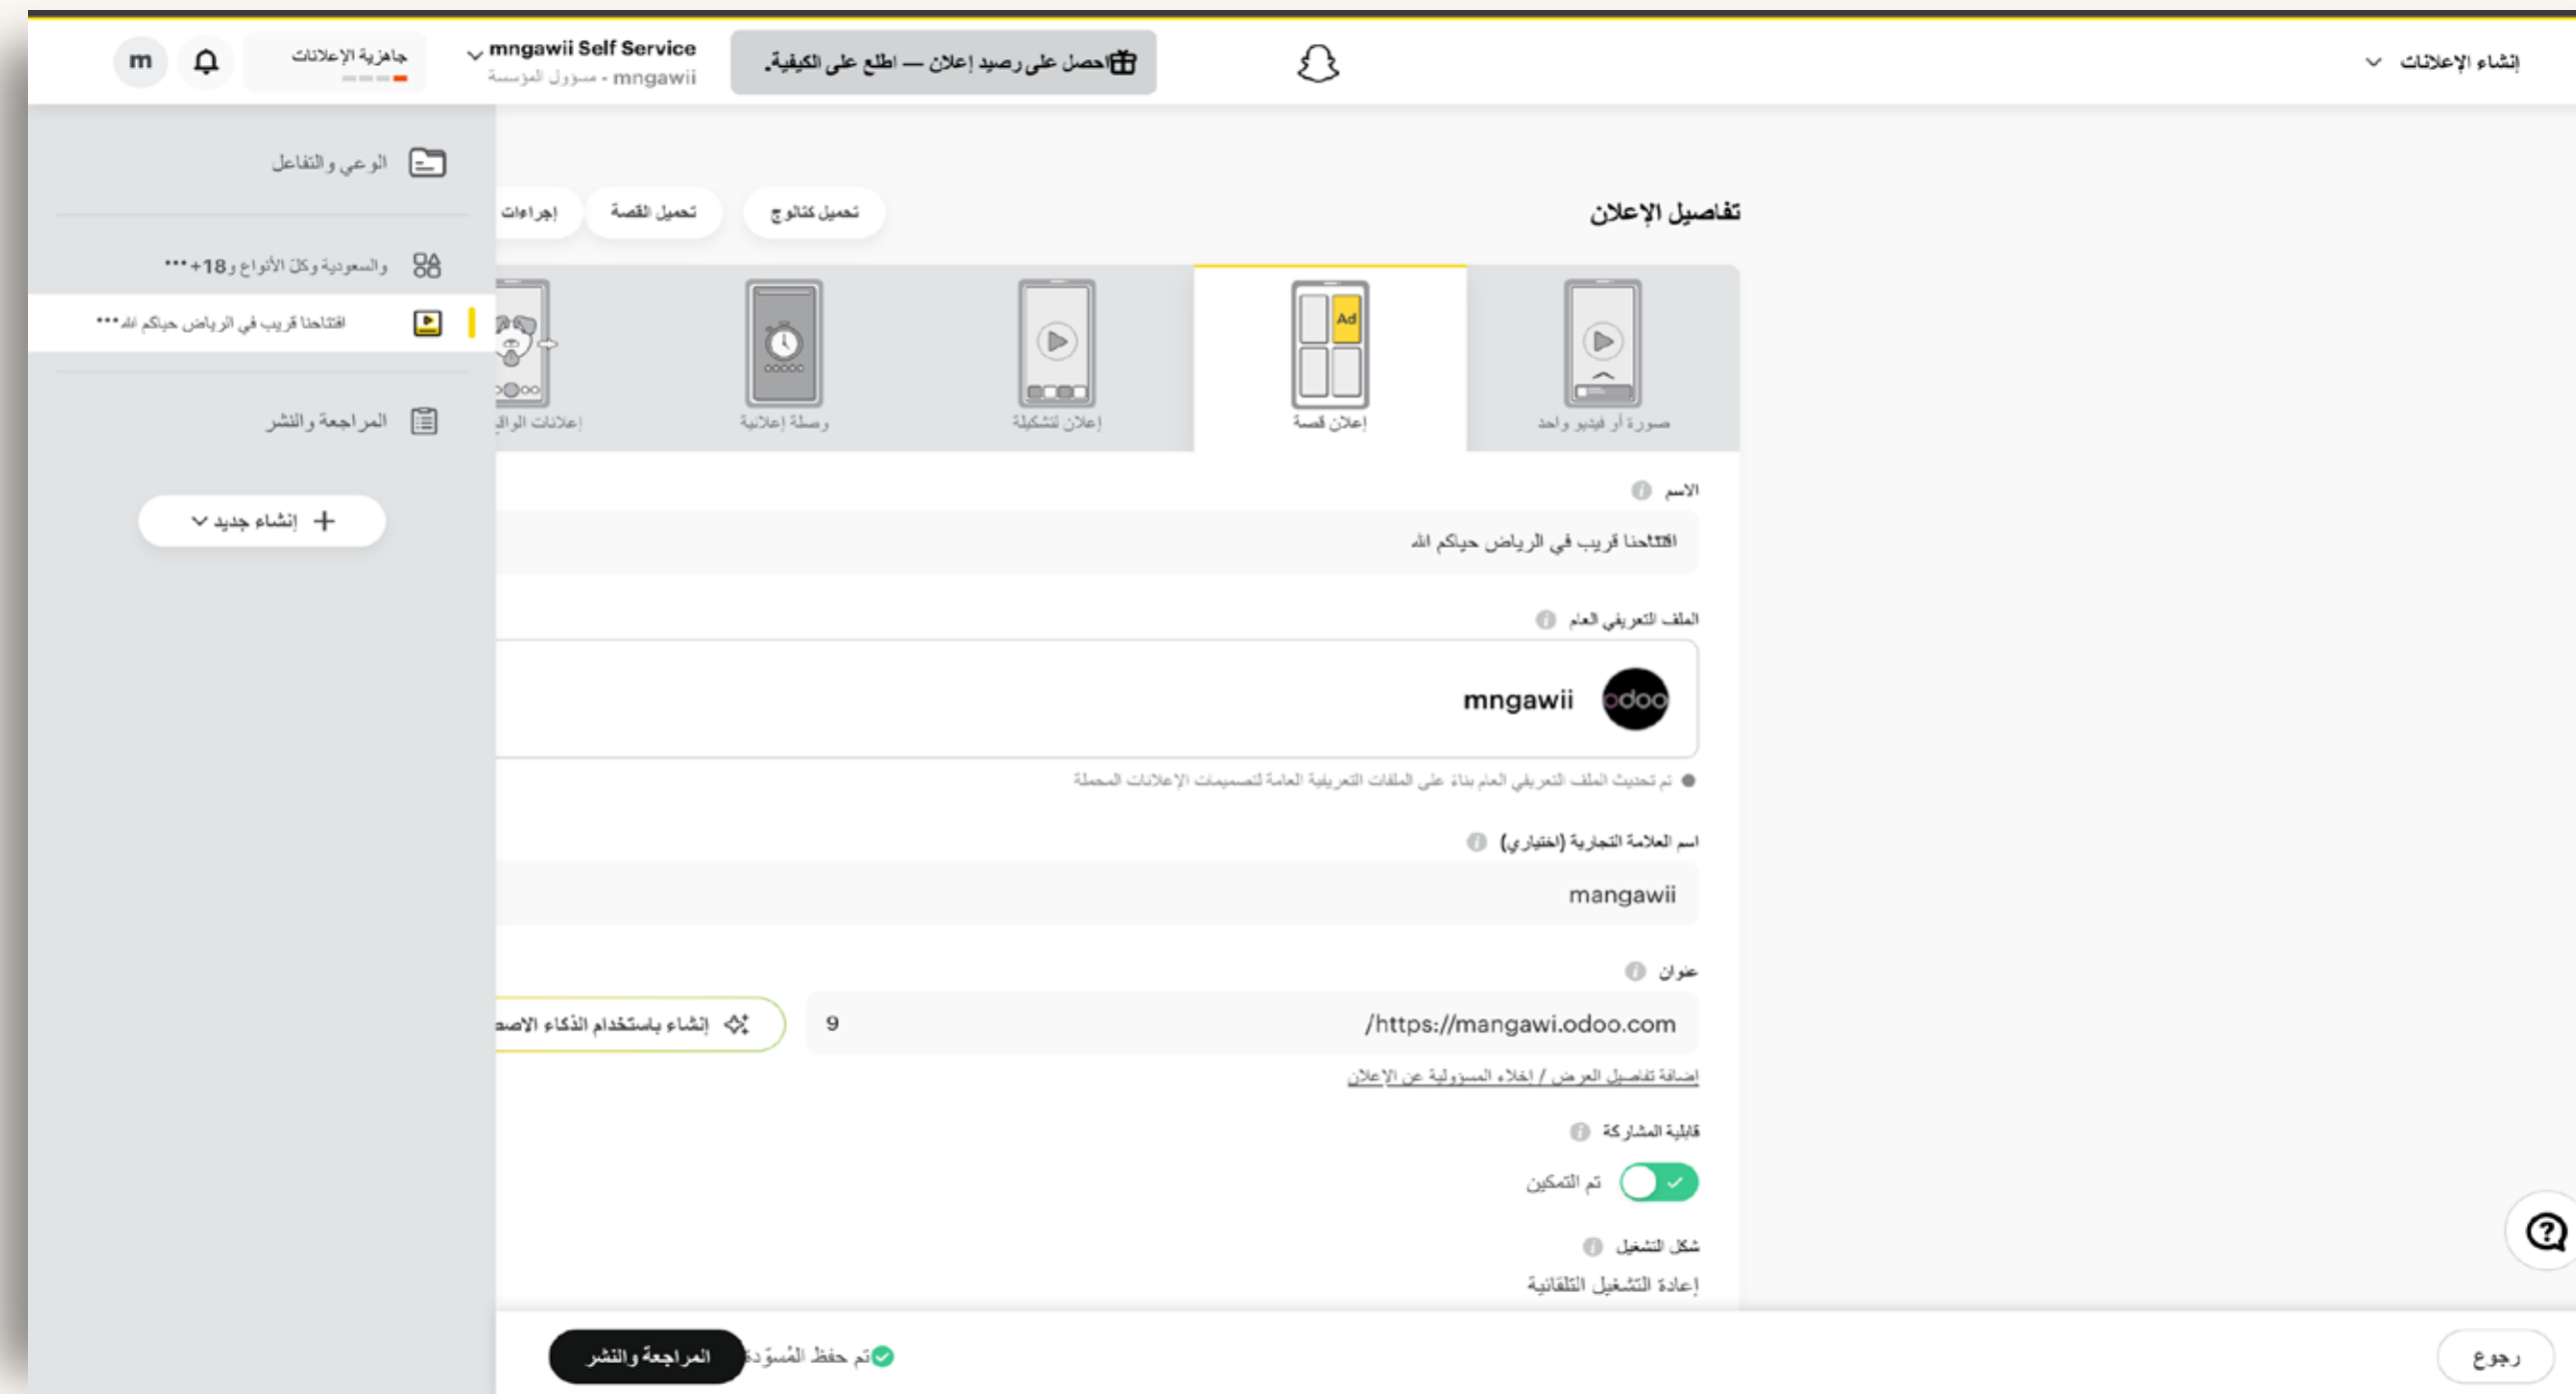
إنشاء الإعلانات

احصل على رصيد إعلان — اطلع على الكيفية.

mngawii Self Service
مسؤول المؤسسة - mngawii

جاهزية الإعلانات

m

الوعي والتفاعل

والسعودية وكل الأنواع و+18 •••

افتتاحنا قريب في الرياض حياكم الله •••

المراجعة والنشر

إنشاء جديد

تفاصيل الإعلان

تحميل كتالوج

تحميل القصة

إجراءات

صورة أو فيديو واحد

Ad

إعلان قصة

إعلان تشكيلة

وصلة إعلانية

إعلانات الواق

الاسم

افتتاحنا قريب في الرياض حياكم الله

الملف التعريفي العام

odoo

mngawii

تم تحديث الملف التعريفي العام بناءً على الملفات التعريفية العامة لتصميمات الإعلانات المحملة

اسم العلامة التجارية (اختياري)

mangawii

عنوان

/https://mangawi.odoo.com

9

إنشاء باستخدام الذكاء الاصط

إضافة تفاصيل العرض / إخلاء المسؤولية عن الإعلان

قابلية المشاركة

تم التمكين

شكل التشغيل

إعادة التشغيل التلقائية

رجوع

تم حفظ المُسوّدة

المراجعة والنشر